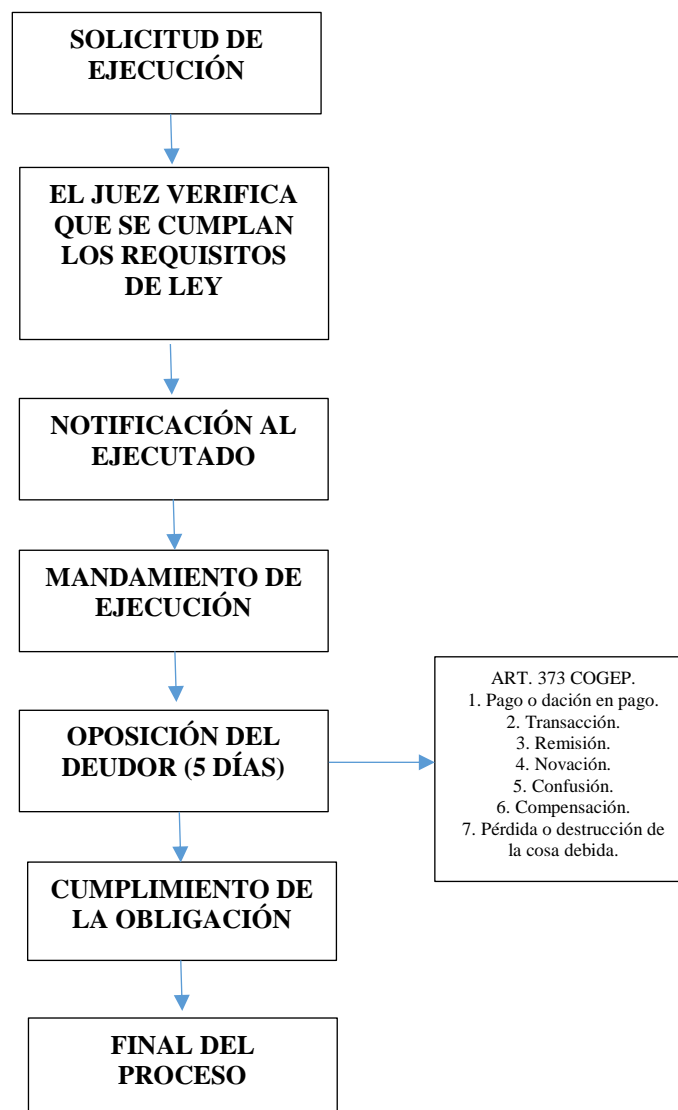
SOLICITUD DE EJECUCIÓN

EL JUEZ VERIFICA QUE SE CUMPLAN LOS REQUISITOS DE LEY

NOTIFICACIÓN AL EJECUTADO

MANDAMIENTO DE EJECUCIÓN

OPOSICIÓN DEL DEUDOR (5 DÍAS)

ART. 373 COGEP.
1. Pago o dación en pago.
2. Transacción.
3. Remisión.
4. Novación.
5. Confusión.
6. Compensación.
7. Pérdida o destrucción de la cosa debida.

CUMPLIMIENTO DE LA OBLIGACIÓN

FINAL DEL PROCESO